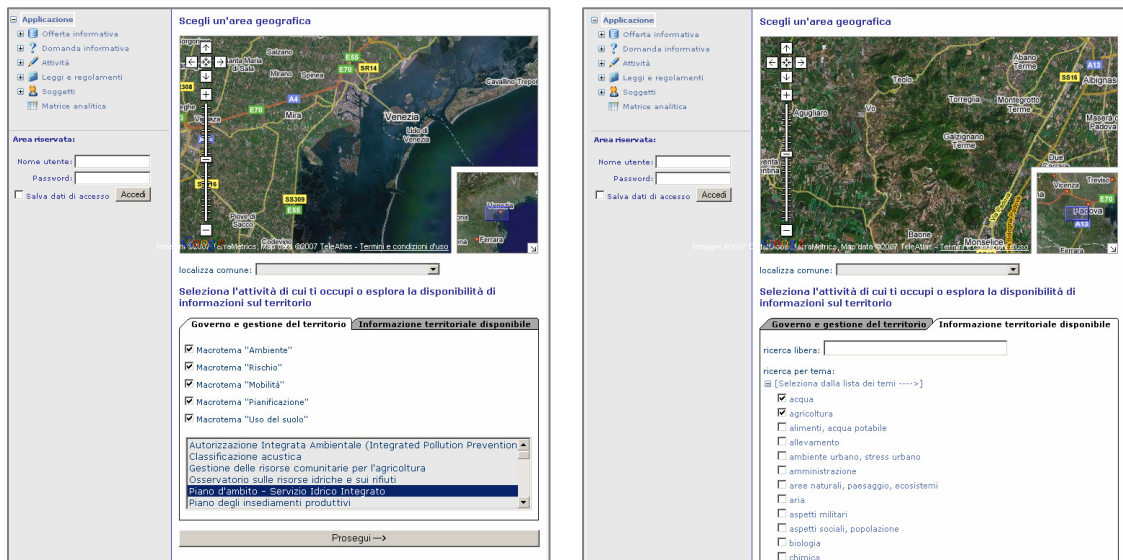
Applicazione
Offerta informativa
Domanda informativa
Attività
Leggi e regolamenti
Soggetti
Matrice analitica

Area riservata:
Nome utente:
Password:
Salva dati di accesso
Accedi

Scegli un'area geografica

Selvazzano
Santa Maria di Sala
Mirano
Spinea
E55
E70
SR14
308
Cavallino-Treporti
A4
E70
Venezia
Mira
Lido di Venezia
SS16
SS309
E55
Piove di Sacco
Venezia
Ferrara
Immagini ©2007 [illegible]TerraMetrics, Map data ©2007 TeleAtlas - Termini e condizioni d'uso

localizza comune:

Seleziona l'attività di cui ti occupi o esplora la disponibilità di informazioni sul territorio

Governo e gestione del territorio
Informazione territoriale disponibile

Macrotema "Ambiente"
Macrotema "Rischio"
Macrotema "Mobilità"
Macrotema "Pianificazione"
Macrotema "Uso del suolo"

Autorizzazione Integrata Ambientale (Integrated Pollution Prevention
Classificazione acustica
Gestione delle risorse comunitarie per l'agricoltura
Osservatorio sulle risorse idriche e sui rifiuti
Piano d'ambito - Servizio Idrico Integrato
Piano degli insediamenti produttivi

Prosegui -->

Applicazione
Offerta informativa
Domanda informativa
Attività
Leggi e regolamenti
Soggetti
Matrice analitica

Area riservata:
Nome utente:
Password:
Salva dati di accesso
Accedi

Scegli un'area geografica

Abano Terme
A13
SS16
Albignas
Teolo
Torreglia
Montegrotto Terme
Vo
Maserà di Padova
Galzignano Terme
Due Carrare
Baone
Monselice
Vicenza
Treviso
Padova
A13
E70
Ferrara
Immagini ©2007 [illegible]TerraMetrics, Map data ©2007 TeleAtlas - Termini e condizioni d'uso

localizza comune:

Seleziona l'attività di cui ti occupi o esplora la disponibilità di informazioni sul territorio

Governo e gestione del territorio
Informazione territoriale disponibile

ricerca libera:

ricerca per tema:
[Seleziona dalla lista dei temi ---->]
acqua
agricoltura
alimenti, acqua potabile
allevamento
ambiente urbano, stress urbano
amministrazione
aree naturali, paesaggio, ecosistemi
aria
aspetti militari
aspetti sociali, popolazione
biologia
chimica